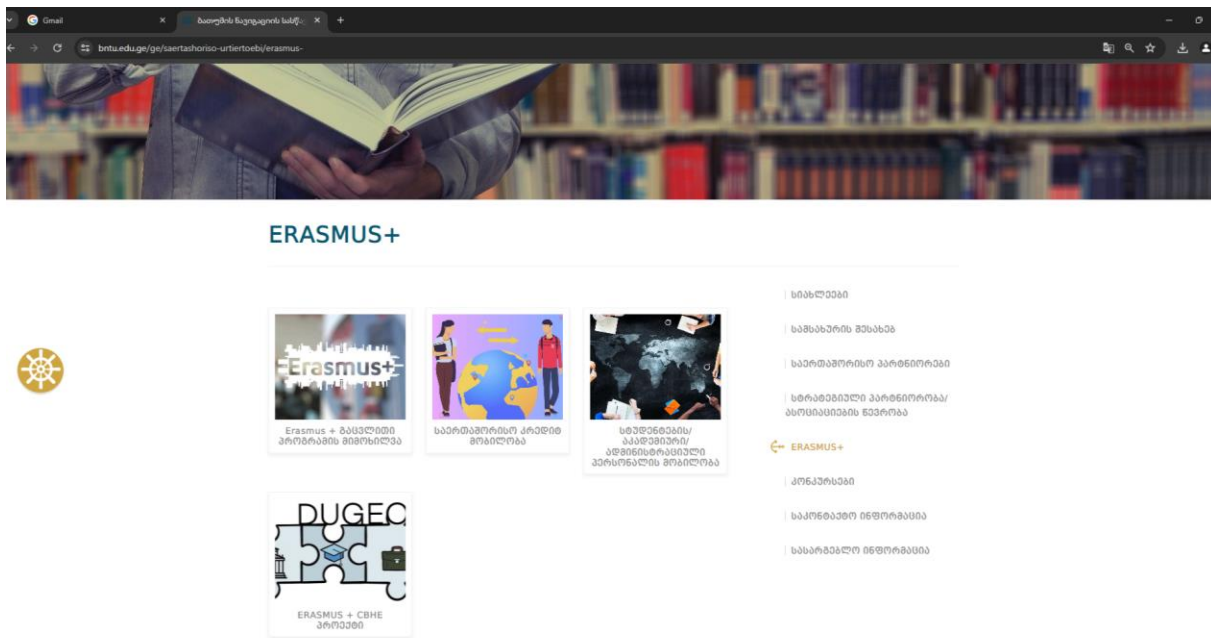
Gmail
ბათუმის ნავიგაციის სასწ...
bntu.edu.ge/ge/saertashoriso-urtiertoebi/erasmus-

ERASMUS+

Erasmus
Erasmus + ბაცელითი პროგრამის მიმოხილვა

საერთაშორისო კრედიტ მობილობა

სტუდენტების/ აკადემიური/ ადმინისტრაციული პერსონალის მობილობა

DUGEC
ERASMUS + CBHE პროექტი

სიახლეები
სამსახურის შესახებ
საერთაშორისო პარტნიორები
სტრატეგიული პარტნიორობა/ ასოციაციების წევრობა
ERASMUS+
კონკურსები
საკონტაქტო ინფორმაცია
სასარგებლო ინფორმაცია